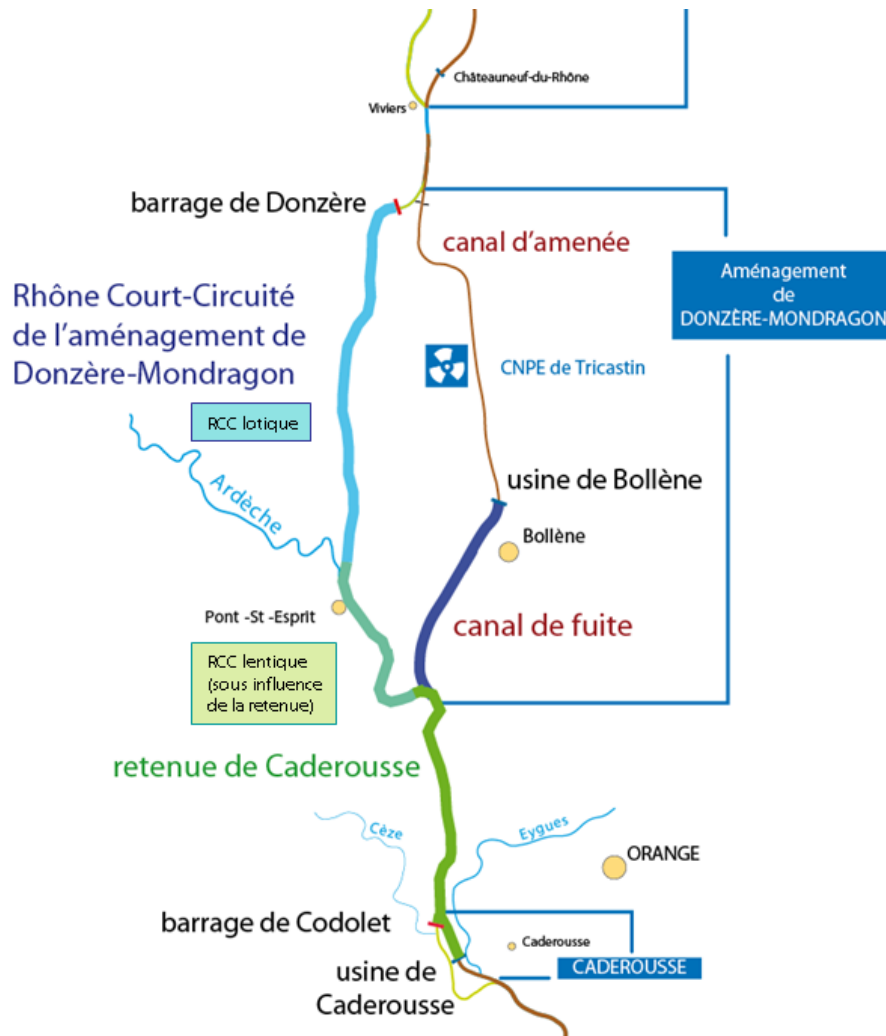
Châteauneuf-du-Rhône

Viviers

barrage de Donzère

canal d'amenée

Aménagement de DONZÈRE-MONDRAGON

Rhône Court-Circuité de l'aménagement de Donzère-Mondragon

CNPE de Tricastin

RCC lotique

Ardèche

usine de Bollène

Bollène

Pont -St -Esprit

canal de fuite

RCC lentique (sous influence de la retenue)

retenue de Caderousse

Cèze

Eygues

ORANGE

barrage de Codolet

Caderousse

usine de Caderousse

CADEROUSSE